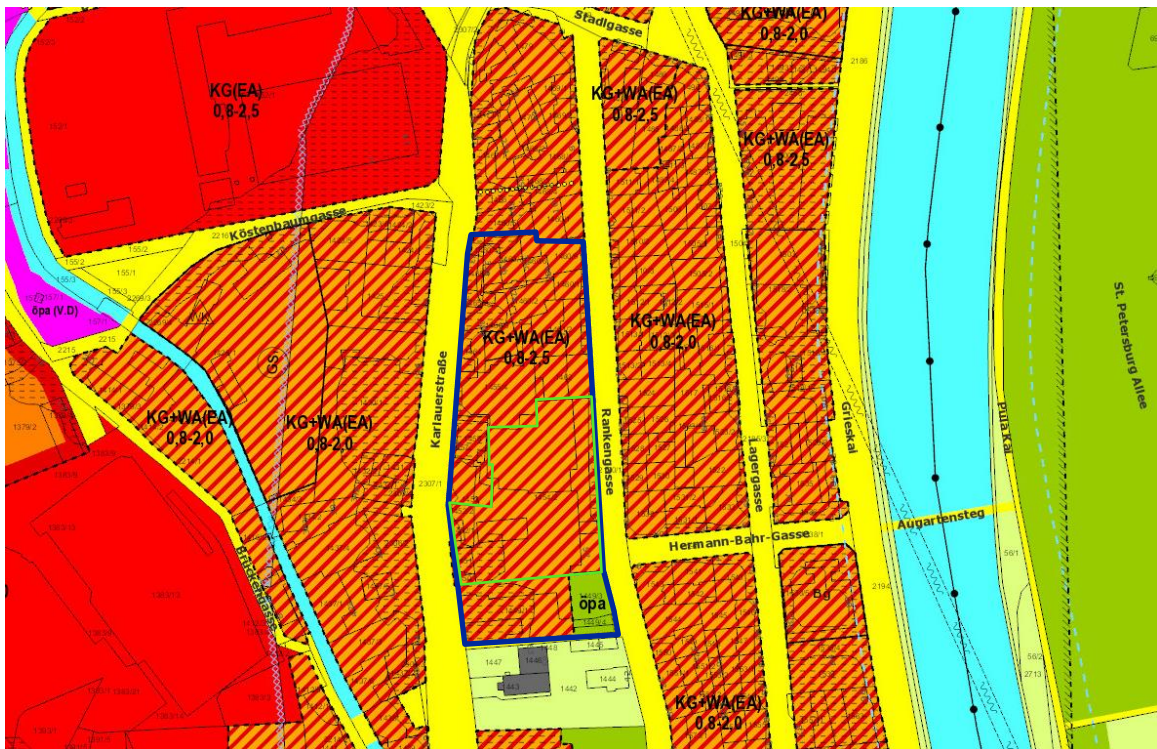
Stadlgasse
KG+WA(EA)
0,8-2,0
KG(EA)
0,8-2,5
KG+WA(EA)
0,8-2,5
KG+WA(EA)
0,8-2,5
Köstenbaumgasse
öpa (V,D)
KG+WA(EA)
0,8-2,5
KG+WA(EA)
0,8-2,0
St. Petersburg Allee
GS
KG+WA(EA)
0,8-2,0
KG+WA(EA)
0,8-2,0
Karlauerstraße
Rankengasse
Lagergasse
Grieskai
Puchkai
Augartensteg
Hermann-Bahr-Gasse
Brückengasse
öpa
1447
1442
1444
KG+WA(EA)
0,8-2,0